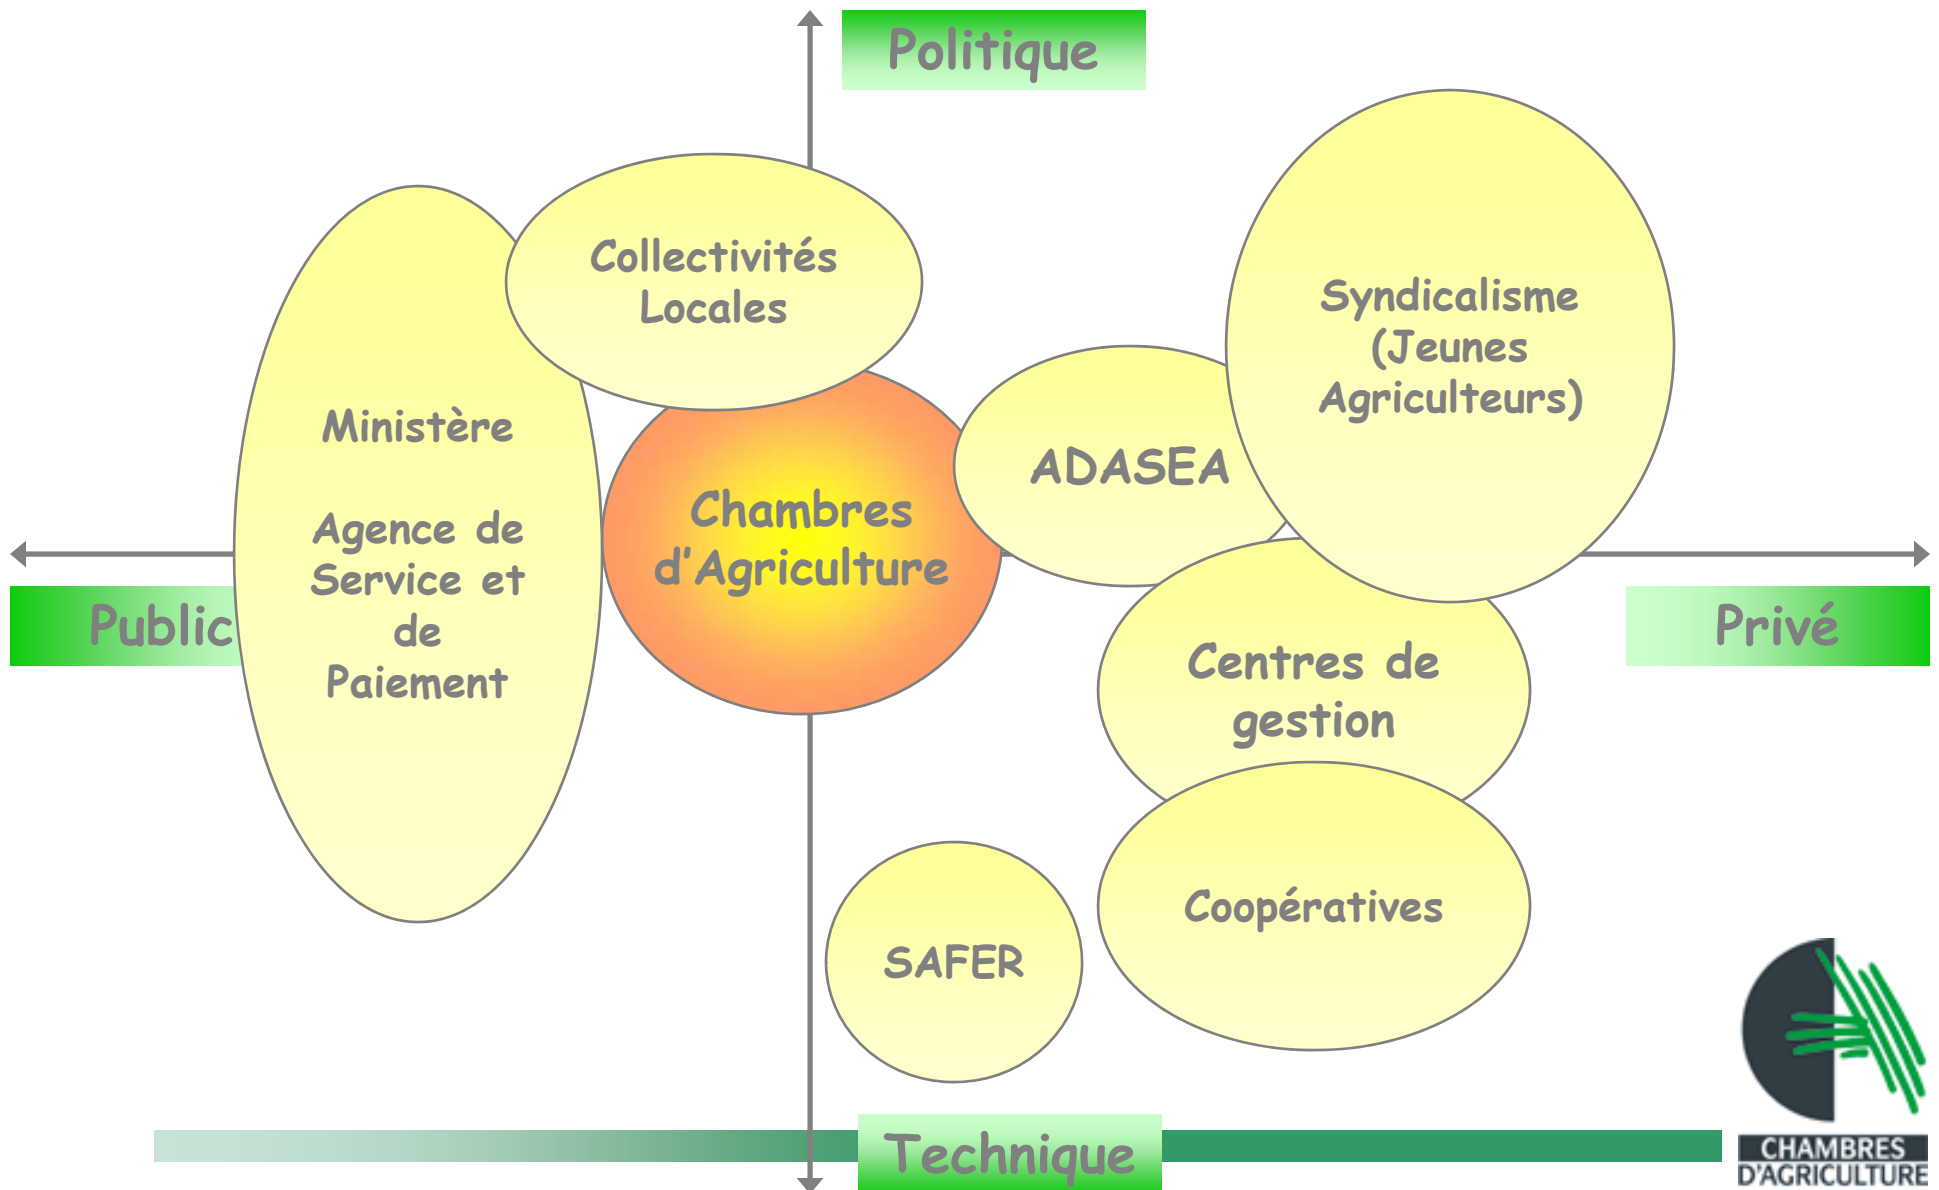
Politique

Public

Privé

Technique

Collectivités Locales

Ministère

Agence de Service et de Paiement

Chambres d'Agriculture

ADASEA

Syndicalisme (Jeunes Agriculteurs)

Centres de gestion

Coopératives

SAFER

CHAMBRES D'AGRICULTURE